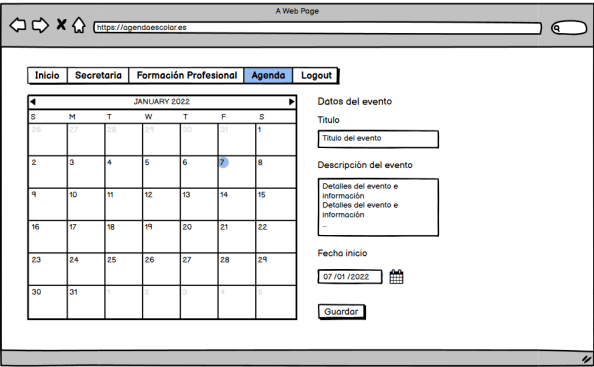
A Web Page

https://agendaescolar.es

Inicio | Secretaria | Formación Profesional | Agenda | Logout

JANUARY 2022

| S | M | T | W | T | F | S |
|---|---|---|---|---|---|---|
| 26 | 27 | 28 | 29 | 30 | 31 | 1 |
| 2 | 3 | 4 | 5 | 6 | 7 | 8 |
| 9 | 10 | 11 | 12 | 13 | 14 | 15 |
| 16 | 17 | 18 | 19 | 20 | 21 | 22 |
| 23 | 24 | 25 | 26 | 27 | 28 | 29 |
| 30 | 31 | 1 | 2 | 3 | 4 | 5 |

Datos del evento

Titulo

Titulo del evento

Descripción del evento

Detalles del evento e información
Detalles del evento e información
...

Fecha inicio

07/01/2022

Guardar